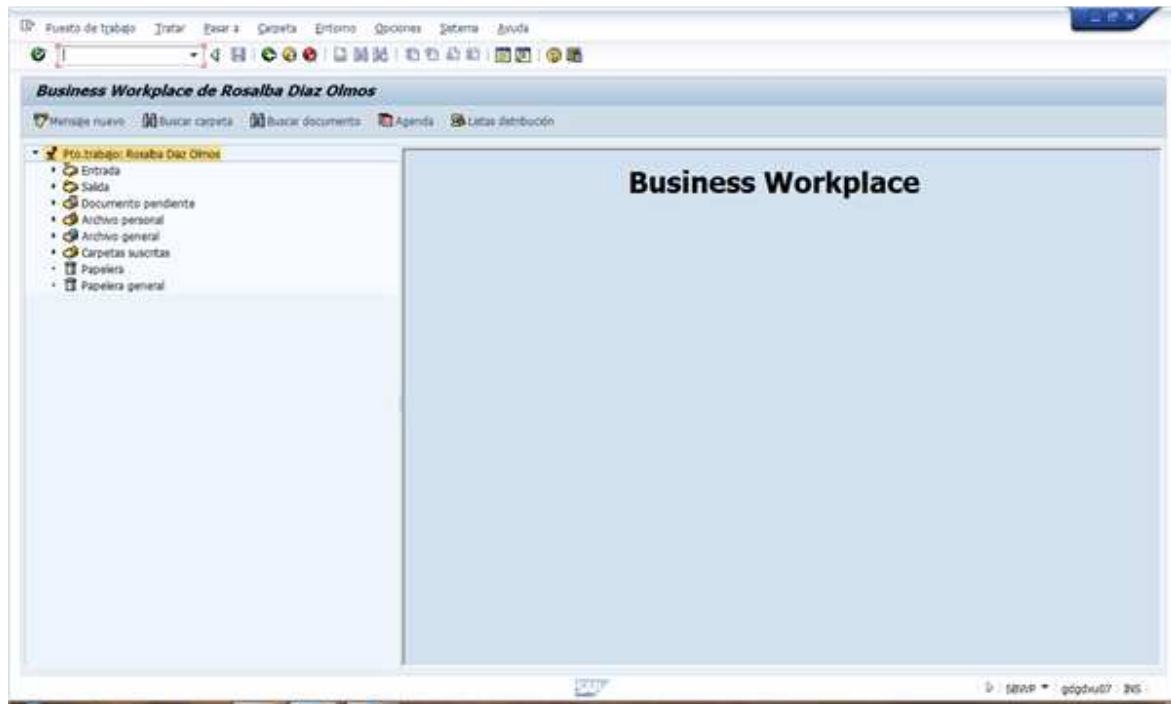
Puesto de trabajo Tratar Pasar a Carpeta Entorno Opciones Sistema Ayuda

Business Workplace de Rosalba Diaz Olmos

Mensaje nuevo Buscar carpeta Buscar documento Agenda Listas distribución

Pto.trabajo: Rosalba Diaz Olmos
Entrada
Salida
Documento pendiente
Archivo personal
Archivo general
Carpetas suscritas
Papelera
Papelera general

Business Workplace

SAP

SBWP gdgdvu07 INS